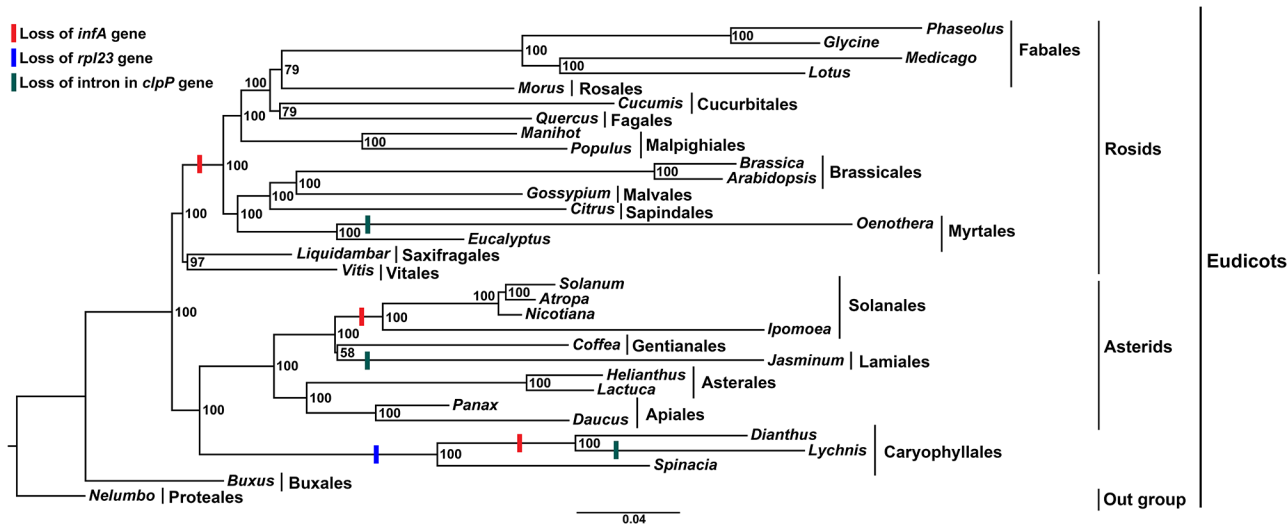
Loss of infA gene
Loss of rpl23 gene
Loss of intron in clpP gene

Phaseolus
100
Glycine
100
Medicago
100
Lotus
Fabales
100
79
Morus | Rosales
Cucumis | Cucurbitales
79
Quercus | Fagales
100
Manihot
100
Populus | Malpighiales
100
Brassica
100
Arabidopsis
Brassicales
100
Gossypium | Malvales
100
Citrus | Sapindales
100
Oenothera
Eucalyptus
Myrtales
97
Liquidambar | Saxifragales
Vitis | Vitales
Rosids
100
Solanum
100
100
Atropa
Nicotiana
100
100
Ipomoea
Solanales
Coffea | Gentianales
58
Jasminum | Lamiales
100
Helianthus
100
Lactuca
Asterales
100
Panax
100
Daucus
Apiales
100
Asterids
Dianthus
100
Lychnis
100
Spinacia
Caryophyllales
Buxus | Buxales
Nelumbo | Proteales
Out group
Eudicots
0.04